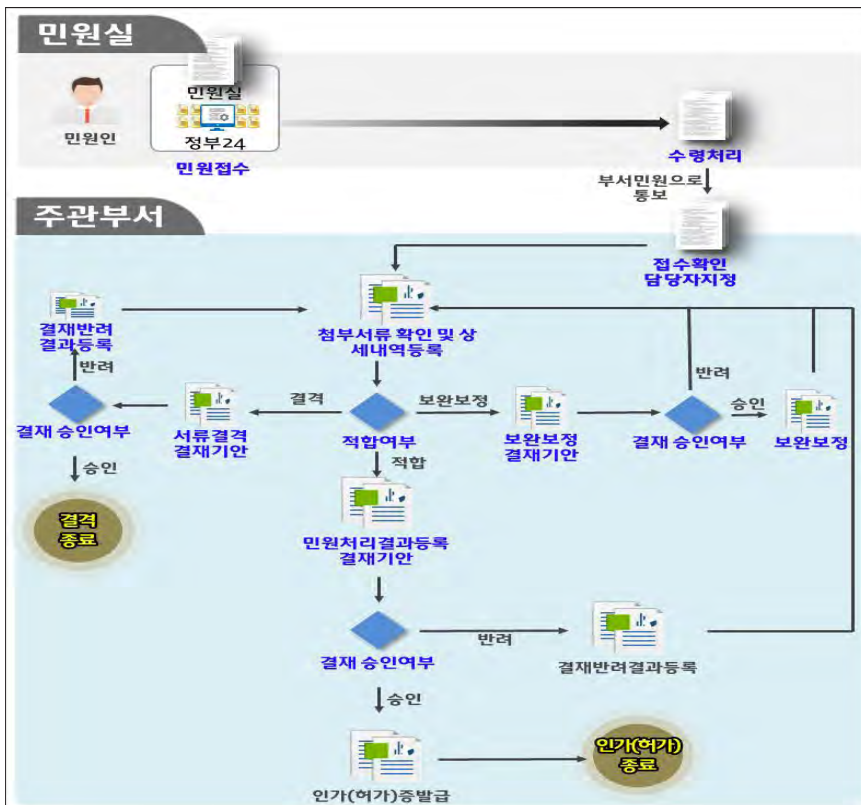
민원실

민원인

민원실

정부24

민원접수

수령처리

부서민원으로 통보

주관부서

접수확인 담당자지정

결재반려 결과등록

첨부서류 확인 및 상세내역등록

반려

결격

보완보정

반려

승인

결재 승인여부

서류결격 결재기안

적합여부

보완보정 결재기안

결재 승인여부

보완보정

승인

적합

결격 종료

민원처리결과등록 결재기안

반려

결재 승인여부

결재반려결과등록

승인

인가(허가) 종료

인가(허가)증발급